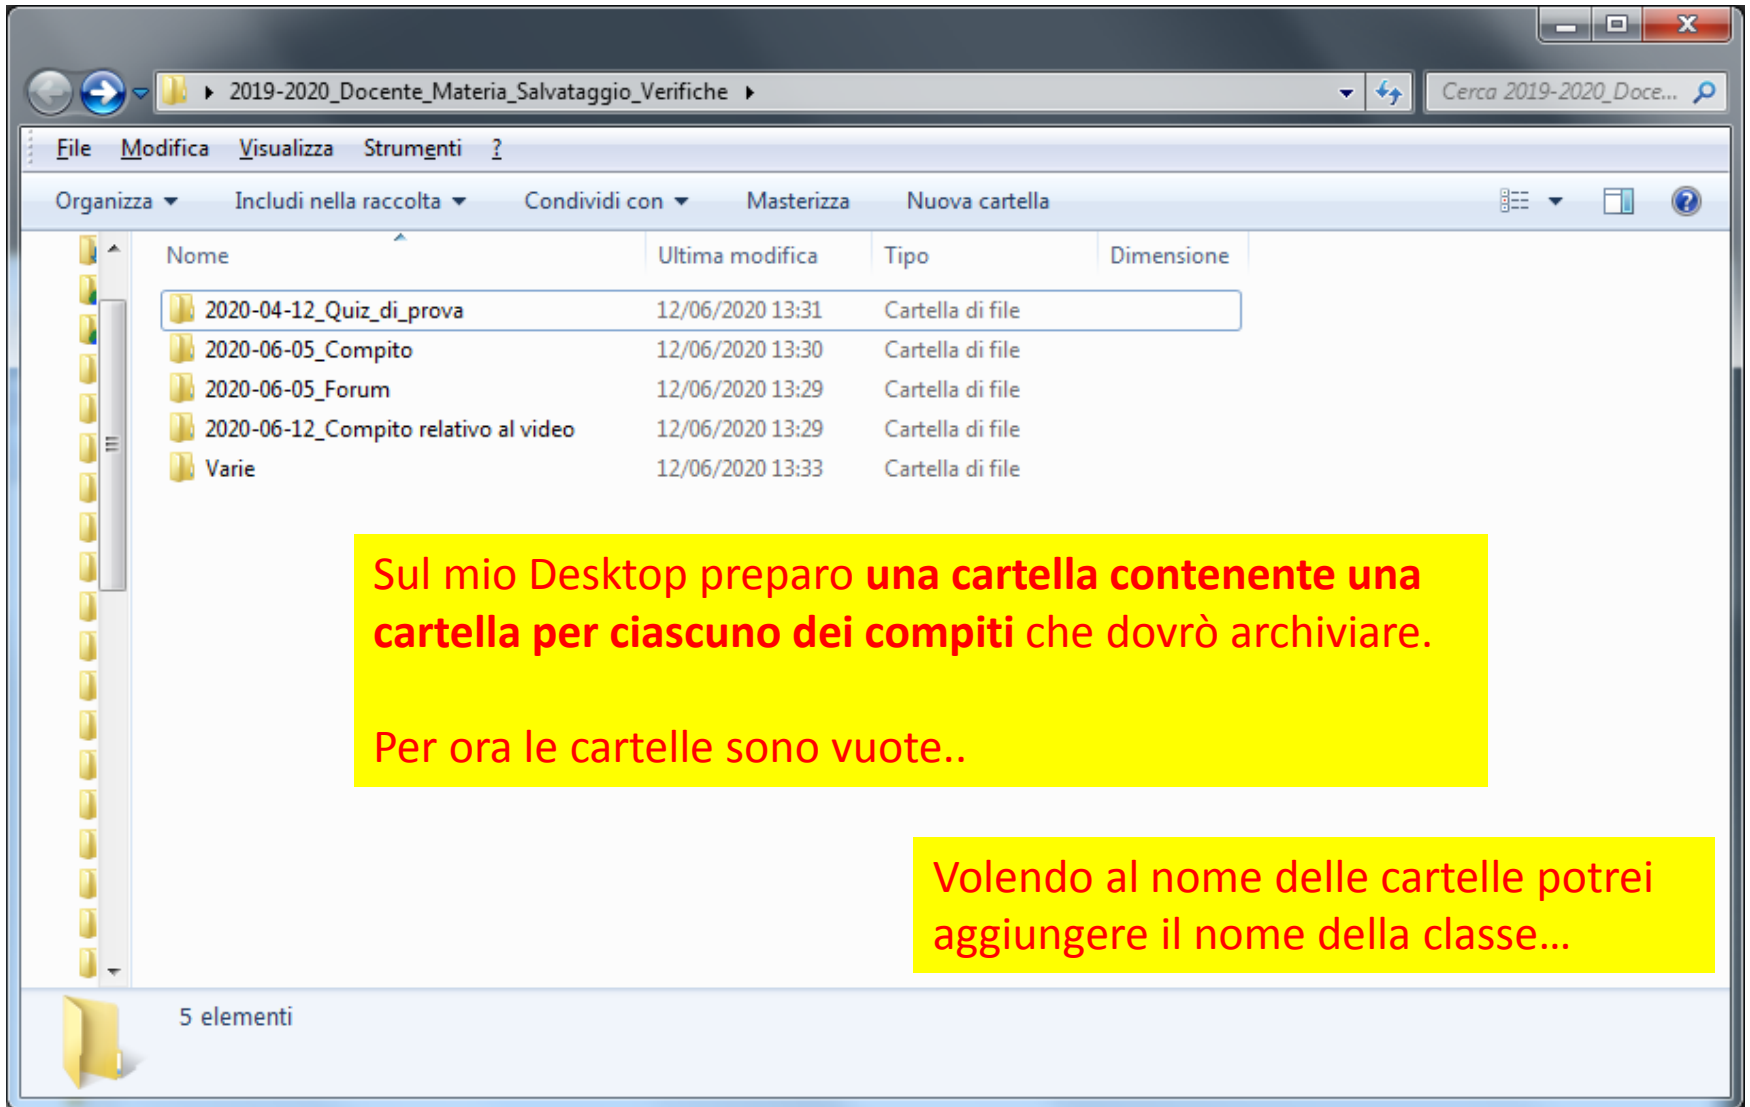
2019-2020_Docente_Materia_Salvataggio_Verifiche

Cerca 2019-2020_Doce...

File Modifica Visualizza Strumenti ?

Organizza Includi nella raccolta Condividi con Masterizza Nuova cartella

| Nome | Ultima modifica | Tipo | Dimensione |
|---|---|---|---|
| 2020-04-12_Quiz_di_prova | 12/06/2020 13:31 | Cartella di file | |
| 2020-06-05_Compito | 12/06/2020 13:30 | Cartella di file | |
| 2020-06-05_Forum | 12/06/2020 13:29 | Cartella di file | |
| 2020-06-12_Compito relativo al video | 12/06/2020 13:29 | Cartella di file | |
| Varie | 12/06/2020 13:33 | Cartella di file | |

Sul mio Desktop preparo una cartella contenente una cartella per ciascuno dei compiti che dovrò archiviare.

Per ora le cartelle sono vuote..

Volendo al nome delle cartelle potrei aggiungere il nome della classe…

5 elementi